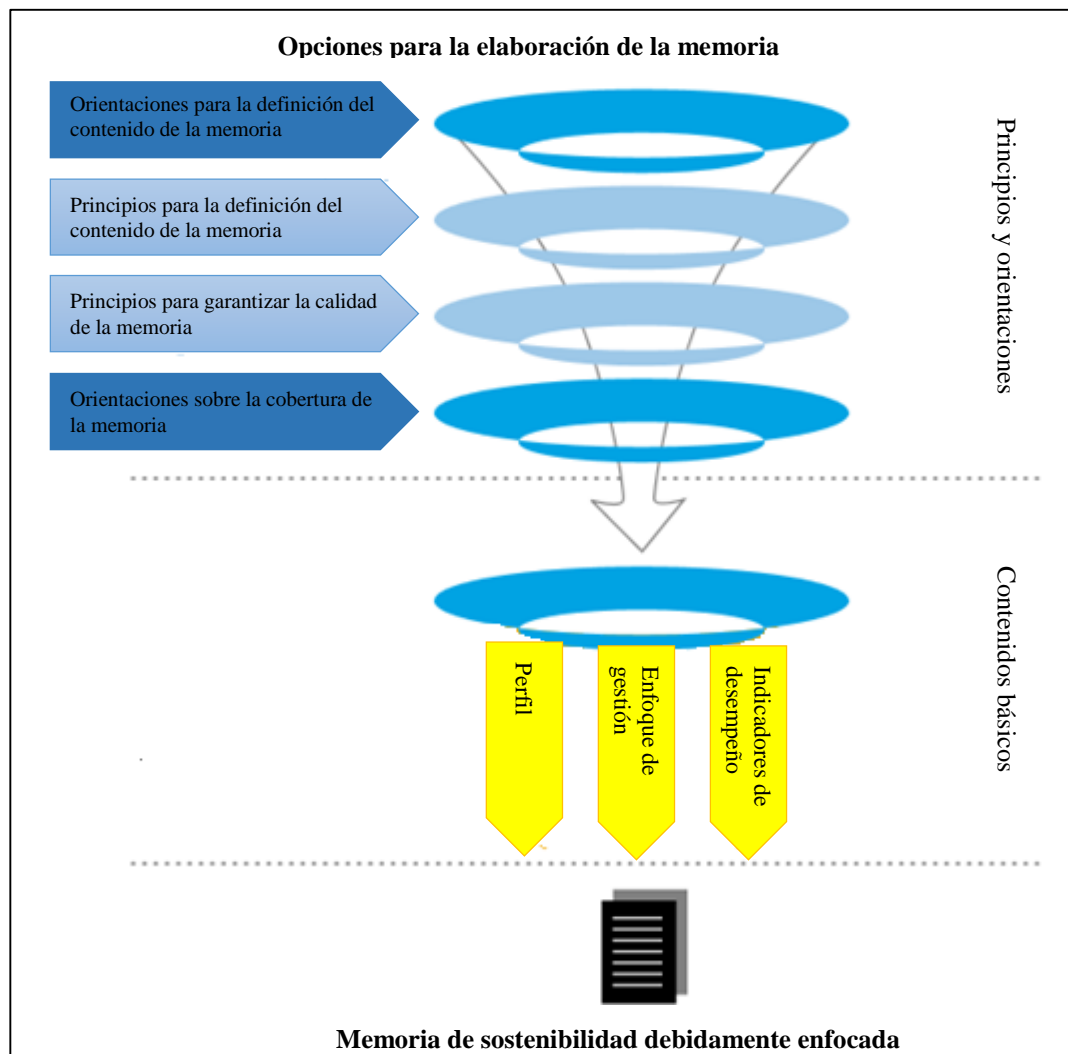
Opciones para la elaboración de la memoria

Orientaciones para la definición del contenido de la memoria

Principios para la definición del contenido de la memoria

Principios para garantizar la calidad de la memoria

Orientaciones sobre la cobertura de la memoria

Principios y orientaciones

Contenidos básicos

Perfil

Enfoque de gestión

Indicadores de desempeño

Memoria de sostenibilidad debidamente enfocada